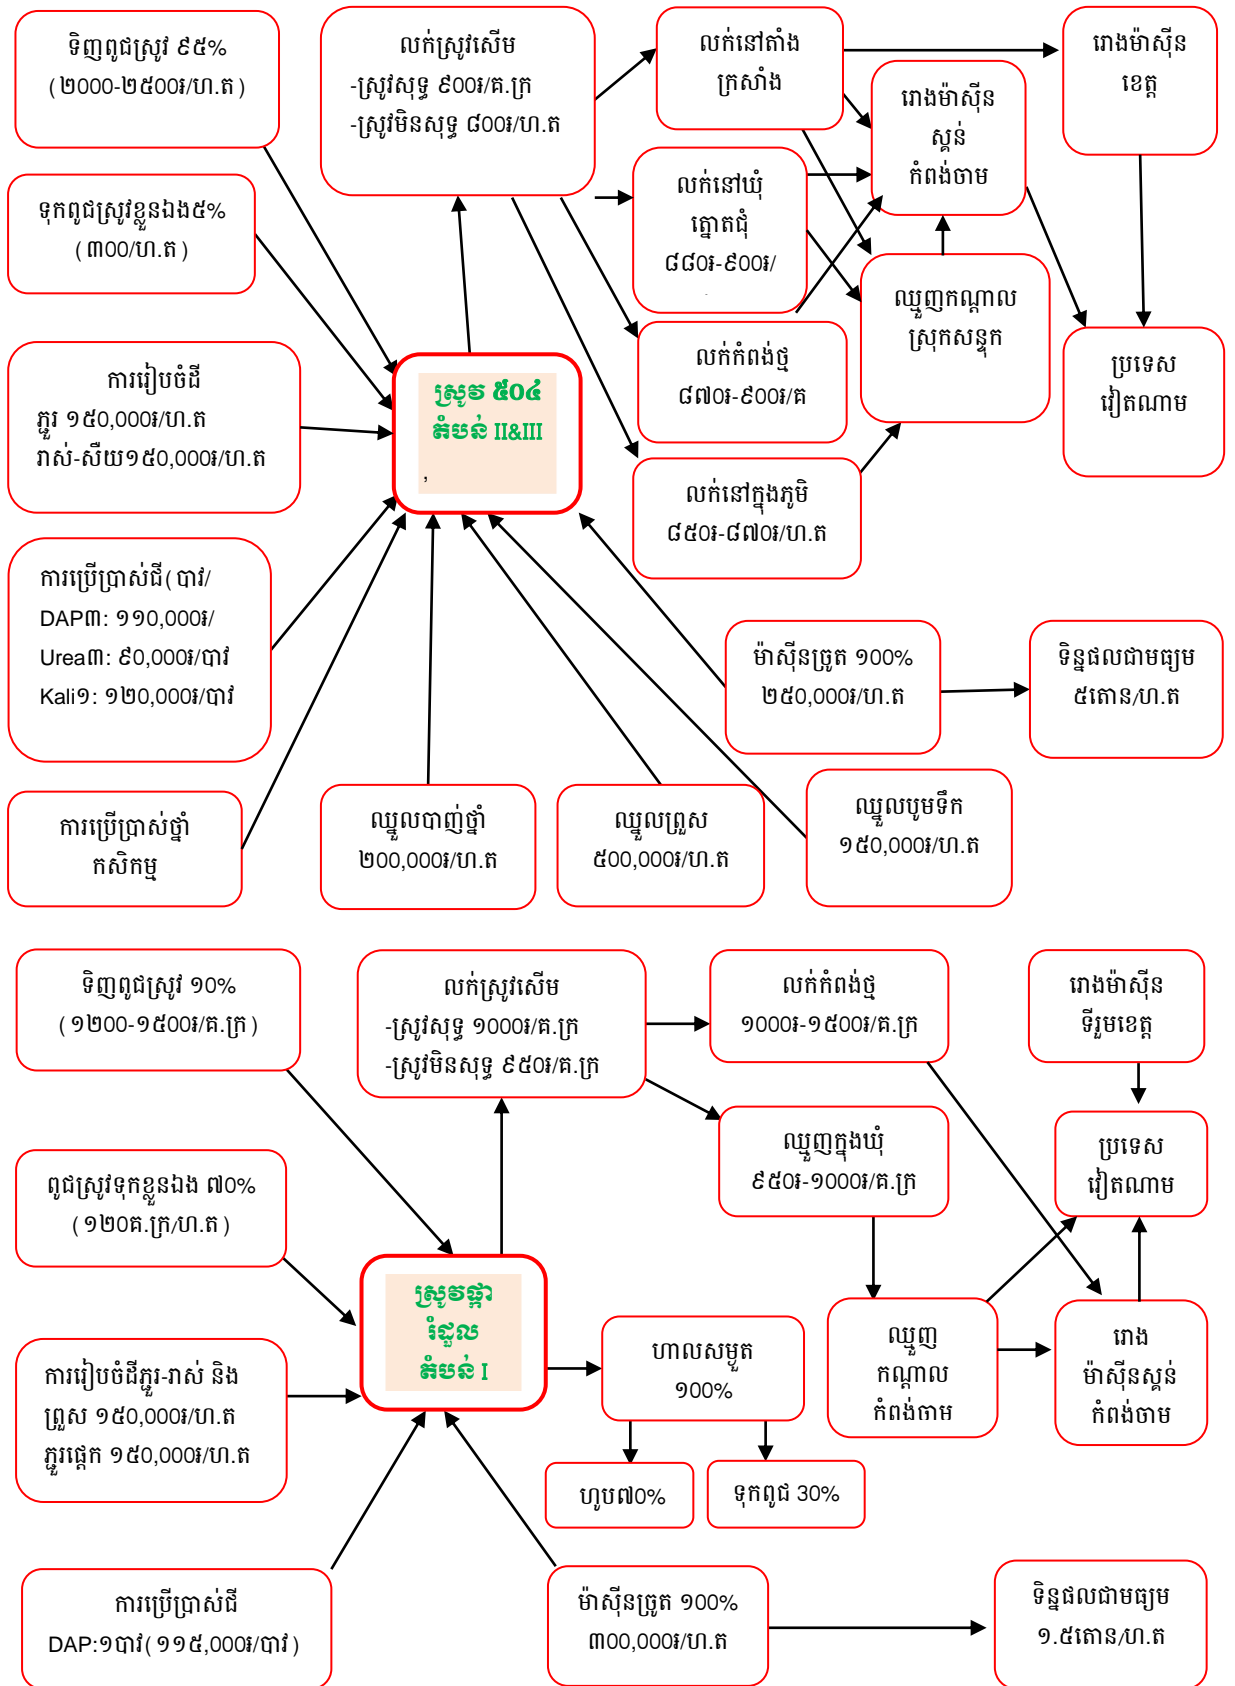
ទិញពូជស្រូវ ៩៥%
(២000-២៥00៛/ហ.ត)

លក់ស្រូវសើម
-ស្រូវសុទ្ធ ៩00៛/គ.ក្រ
-ស្រូវមិនសុទ្ធ ៨00៛/ហ.ត

លក់នៅតាំងក្រសាំង

រោងម៉ាស៊ីនខេត្ត

រោងម៉ាស៊ីនស្គន់កំពង់ចាម

ទុកពូជស្រូវខ្លួនឯង៥%
(៣00/ហ.ត)

លក់នៅឃុំត្នោតជុំ
៨៨0៛-៩00៛/

លក់កំពង់ថ្ម
៨៧0-៩00៛/គ

ឈ្មួញកណ្តាលស្រុកសន្ទុក

ប្រទេសវៀតណាម

ការរៀបចំដី
ភ្ជួរ ១៥0,000៛/ហ.ត
រាស់-សីយ១៥0,000៛/ហ.ត

ស្រូវ ៥០៤
តំបន់ II&III

លក់នៅក្នុងភូមិ
៨៥0៛-៨៧0៛/ហ.ត

ការប្រើប្រាស់ជី(បាវ/
DAP៣: ១១0,000៛/
Urea៣: ៩0,000៛/បាវ
Kali១: ១២0,000៛/បាវ

ម៉ាស៊ីនច្រូត ១00%
២៥0,000៛/ហ.ត

ទិន្នផលជាមធ្យម
៥តោន/ហ.ត

ការប្រើប្រាស់ថ្នាំកសិកម្ម

ឈ្នួលបាញ់ថ្នាំ
២00,000៛/ហ.ត

ឈ្នួលព្រួស
៥00,000៛/ហ.ត

ឈ្នួលបូមទឹក
១៥0,000៛/ហ.ត

ទិញពូជស្រូវ ១0%
(១២00-១៥00៛/គ.ក្រ)

លក់ស្រូវសើម
-ស្រូវសុទ្ធ ១000៛/គ.ក្រ
-ស្រូវមិនសុទ្ធ ៩៥0៛/គ.ក្រ

លក់កំពង់ថ្ម
១000៛-១៥00៛/គ.ក្រ

រោងម៉ាស៊ីនទីរួមខេត្ត

ពូជស្រូវទុកខ្លួនឯង ៧0%
(១២0គ.ក្រ/ហ.ត)

ឈ្មួញក្នុងឃុំ
៩៥0៛-១000៛/គ.ក្រ

ប្រទេសវៀតណាម

ស្រូវផ្ការំដួល
តំបន់ I

ហាលសម្ងួត
១00%

ឈ្មួញកណ្តាលកំពង់ចាម

រោងម៉ាស៊ីនស្គន់កំពង់ចាម

ការរៀបចំដីភ្ជួរ-រាស់ និង
ព្រួស ១៥0,000៛/ហ.ត
ភ្ជួរផ្តេក ១៥0,000៛/ហ.ត

ហូប៧0%

ទុកពូជ 30%

ការប្រើប្រាស់ជី
DAP:១បាវ(១១៥,000៛/បាវ)

ម៉ាស៊ីនច្រូត ១00%
៣00,000៛/ហ.ត

ទិន្នផលជាមធ្យម
១.៥តោន/ហ.ត